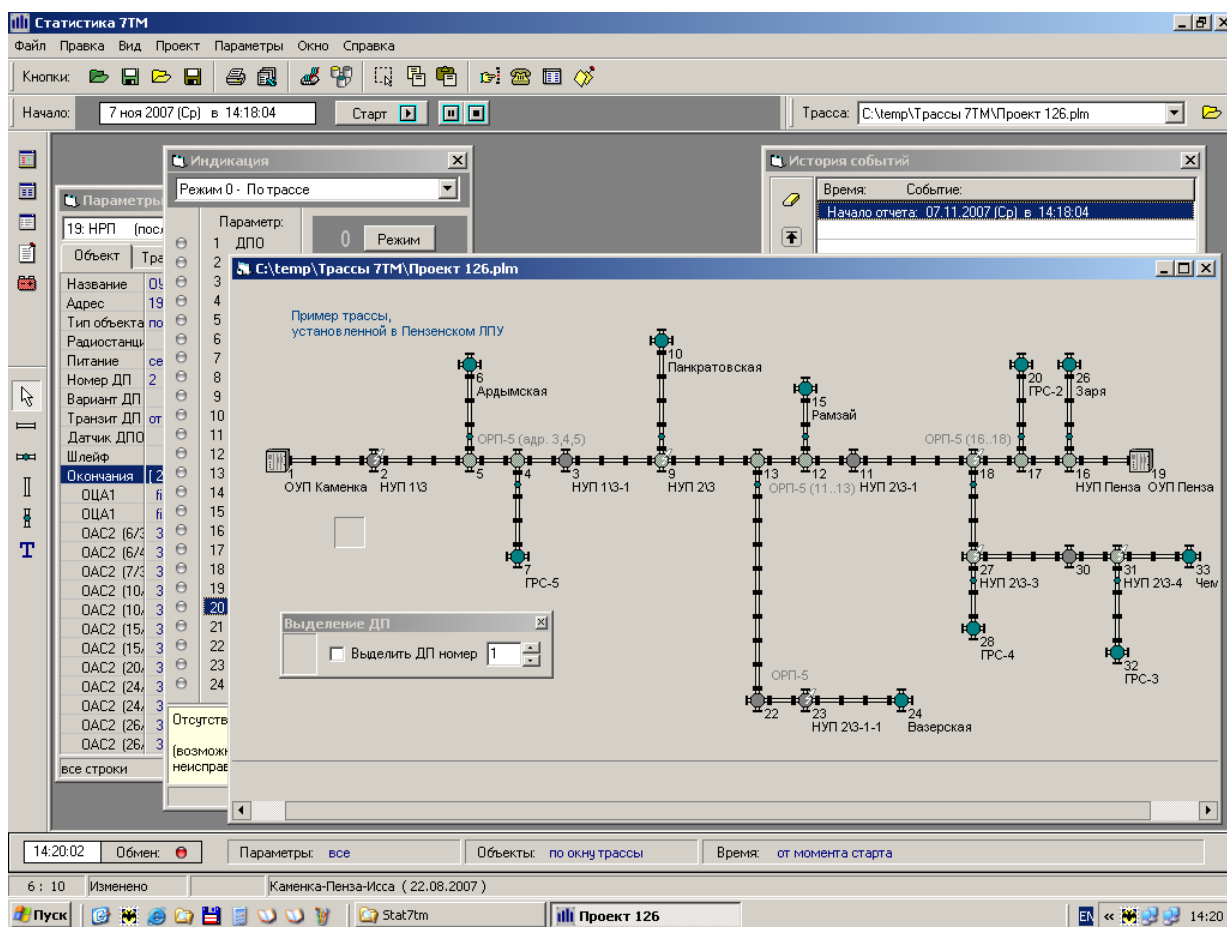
Статистика 7ТМ

Файл Правка Вид Проект Параметры Окно Справка

Кнопки:

Начало: 7 ноя 2007 (Ср) в 14:18:04 Старт

Трасса: C:\temp\Трассы 7ТМ\Проект 126.plm

Индикация

Режим 0 - По трассе

Параметр:
1 ДПО
2
3
4
5
6
7
8
9
10
11
12
13
14
15
16
17
18
19
20
21
22
23
24

0 Режим

Отсутств
(возможн
неисправ

Параметры

19: НРП (посл

Объект Тра

Название 0Ч
Адрес 19
Тип объекта по
Радиостанц
Питание се
Номер ДП 2
Вариант ДП
Транзит ДП от
Датчик ДПО
Шлейф
Окончания [2
ОЦА1 fi
ОЦА1 fi
ОАС2 (6/3 3
ОАС2 (6/4 3
ОАС2 (7/3 3
ОАС2 (10/ 3
ОАС2 (10/ 3
ОАС2 (15/ 3
ОАС2 (15/ 3
ОАС2 (20/ 3
ОАС2 (24/ 3
ОАС2 (24/ 3
ОАС2 (26/ 3
ОАС2 (26/ 3
все строки

История событий

Время: Событие:
Начало отчета: 07.11.2007 (Ср) в 14:18:04

C:\temp\Трассы 7ТМ\Проект 126.plm

Пример трассы,
установленной в Пензенском ЛПУ

10 Панкратовская
6 Ардымская
15 Рамзай
20 ГРС-2
26 Заря
ОРП-5 (адр. 3,4,5)
ОРП-5 (16..18)
1 ОУП Каменка
2 НУП 1\3
5
4
3 НУП 1\3-1
9 НУП 2\3
13
ОРП-5 (11..13)
12 НУП 2\3-1
11
18
17
16 НУП Пенза
19 ОУП Пенза
7 ГРС-5
27 НУП 2\3-3
30
31 НУП 2\3-4
33 Чем
28 ГРС-4
32 ГРС-3
ОРП-5
22
23 НУП 2\3-1-1
24 Вазерская

Выделение ДП
Выделить ДП номер 1

14:20:02 Обмен: Параметры: все Объекты: по окну трассы Время: от момента старта

6 : 10 Изменено Каменка-Пенза-Исса ( 22.08.2007 )

Пуск Stat7tm Проект 126 EN 14:20